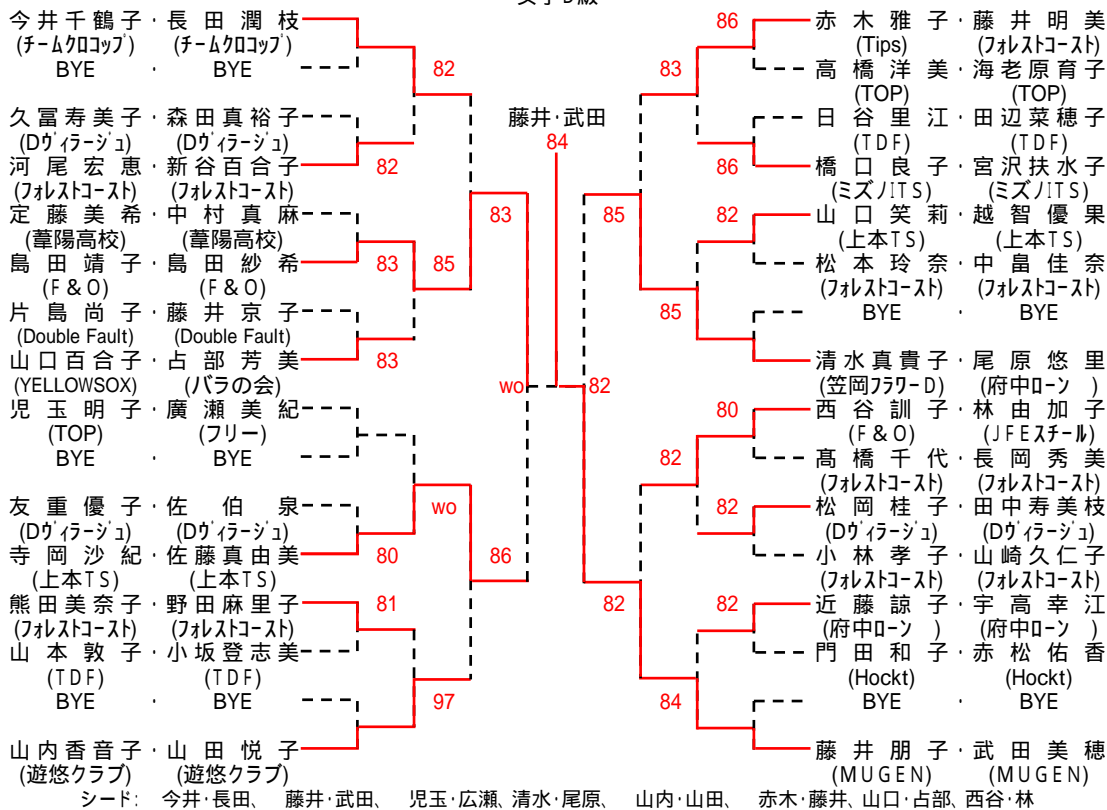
女子D級

今井千鶴子・長田潤枝
(チームクロコップ) (チームクロコップ)
BYE ・ BYE

82

久冨寿美子・森田真裕子
(Dヴィラージュ) (Dヴィラージュ)
河尾宏恵・新谷百合子
(フォレストコースト) (フォレストコースト)

82

83

定藤美希・中村真麻
(葦陽高校) (葦陽高校)
島田靖子・島田紗希
(F＆O) (F＆O)

83

85

片島尚子・藤井京子
(Double Fault) (Double Fault)
山口百合子・占部芳美
(YELLOWSOX) (バラの会)

83

児玉明子・廣瀬美紀
(TOP) (フリー)
BYE ・ BYE

wo

友重優子・佐伯泉
(Dヴィラージュ) (Dヴィラージュ)
寺岡沙紀・佐藤真由美
(上本TS) (上本TS)

80

86

熊田美奈子・野田麻里子
(フォレストコースト) (フォレストコースト)

81

山本敦子・小坂登志美
(TDF) (TDF)
BYE ・ BYE

97

山内香音子・山田悦子
(遊悠クラブ) (遊悠クラブ)

藤井・武田
84

wo

82

86

赤木雅子・藤井明美
(Tips) (フォレストコースト)

83

高橋洋美・海老原育子
(TOP) (TOP)
日谷里江・田辺菜穂子
(TDF) (TDF)

86

橋口良子・宮沢扶水子
(ミズノITS) (ミズノITS)

85

82

山口笑莉・越智優果
(上本TS) (上本TS)
松本玲奈・中畠佳奈
(フォレストコースト) (フォレストコースト)

85

BYE ・ BYE

清水真貴子・尾原悠里
(笠岡フラワーD) (府中ローン )

80

西谷訓子・林由加子
(F＆O) (JFEスチール)

82

髙橋千代・長岡秀美
(フォレストコースト) (フォレストコースト)

82

松岡桂子・田中寿美枝
(Dヴィラージュ) (Dヴィラージュ)
小林孝子・山崎久仁子
(フォレストコースト) (フォレストコースト)

82

82

近藤諒子・宇高幸江
(府中ローン ) (府中ローン )
門田和子・赤松佑香
(Hockt) (Hockt)

84

BYE ・ BYE

藤井朋子・武田美穂
(MUGEN) (MUGEN)

シード: 今井・長田、 藤井・武田、 児玉・広瀬、清水・尾原、 山内・山田、 赤木・藤井、山口・占部、西谷・林